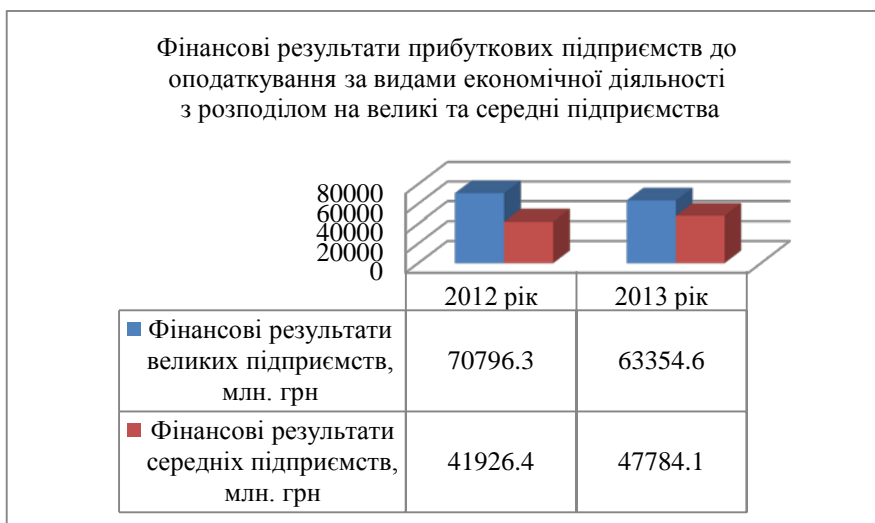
Фінансові результати прибуткових підприємств до оподаткування за видами економічної діяльності з розподілом на великі та середні підприємства

80000
60000
40000
20000
0

| | 2012 рік | 2013 рік |
|---|---|---|
| Фінансові результати великих підприємств, млн. грн | 70796.3 | 63354.6 |
| Фінансові результати середніх підприємств, млн. грн | 41926.4 | 47784.1 |